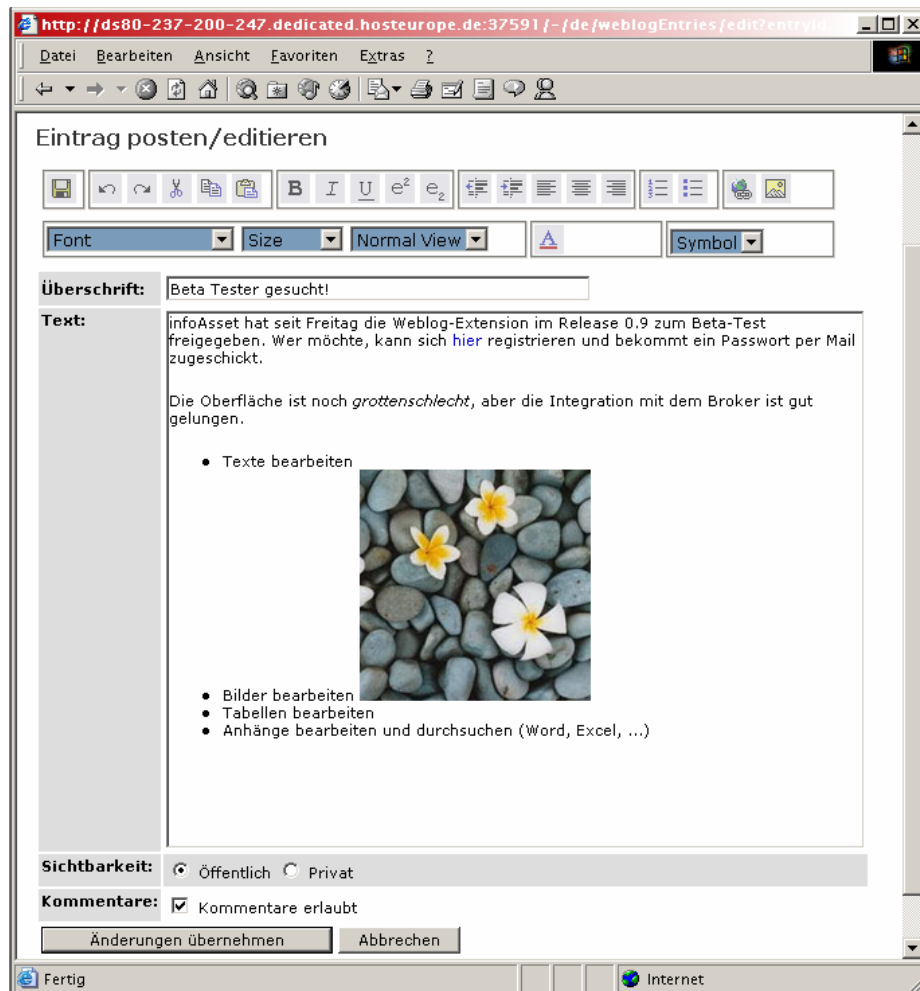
http://ds80-237-200-247.dedicated.hosteurope.de:37591/-/de/weblogEntries/edit?entryId-

Datei Bearbeiten Ansicht Favoriten Extras ?

Eintrag posten/editieren

B I U $e^2$ $e_2$

Font Size Normal View Symbol

| Überschrift: | Beta Tester gesucht! |
|---|---|
| Text: | infoAsset hat seit Freitag die Weblog-Extension im Release 0.9 zum Beta-Test freigegeben. Wer möchte, kann sich hier registrieren und bekommt ein Passwort per Mail zugeschickt.<br><br>Die Oberfläche ist noch *grottenschlecht*, aber die Integration mit dem Broker ist gut gelungen.<br><br>• Texte bearbeiten<br>• Bilder bearbeiten<br>• Tabellen bearbeiten<br>• Anhänge bearbeiten und durchsuchen (Word, Excel, ...) |
| Sichtbarkeit: | Öffentlich Privat |
| Kommentare: | Kommentare erlaubt |

Änderungen übernehmen Abbrechen

Fertig Internet